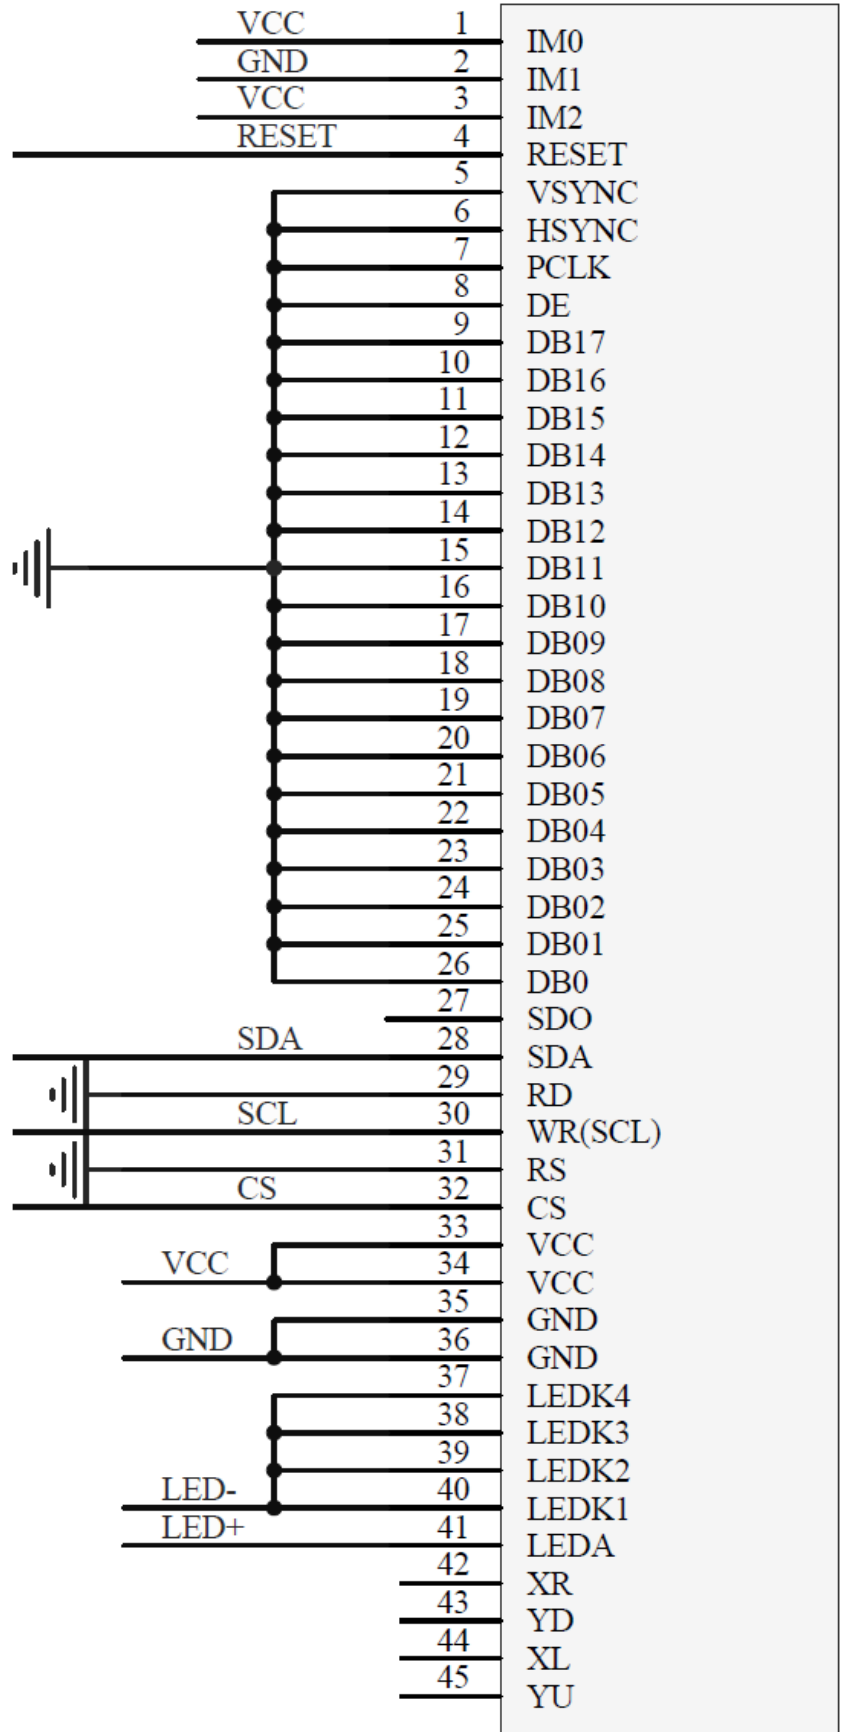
VCC 1 IM0
GND 2 IM1
VCC 3 IM2
RESET 4 RESET
5 VSYNC
6 HSYNC
7 PCLK
8 DE
9 DB17
10 DB16
11 DB15
12 DB14
13 DB13
14 DB12
15 DB11
16 DB10
17 DB09
18 DB08
19 DB07
20 DB06
21 DB05
22 DB04
23 DB03
24 DB02
25 DB01
26 DB0
27 SDO
SDA 28 SDA
29 RD
SCL 30 WR(SCL)
31 RS
CS 32 CS
33 VCC
VCC 34 VCC
35 GND
GND 36 GND
37 LEDK4
38 LEDK3
39 LEDK2
LED- 40 LEDK1
LED+ 41 LEDA
42 XR
43 YD
44 XL
45 YU